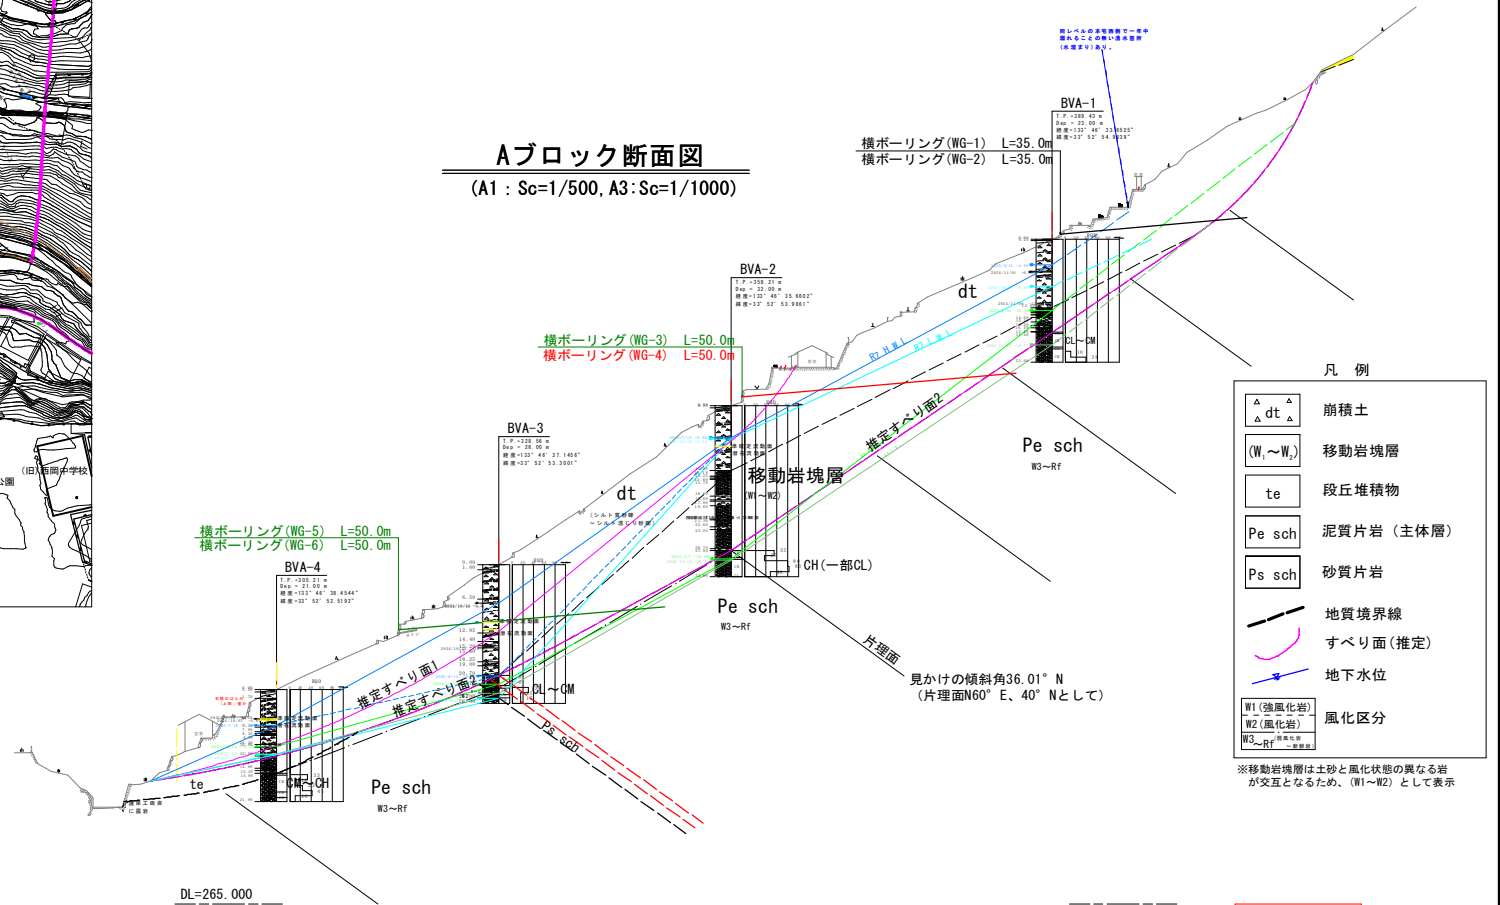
Aブロック断面図
(A1：Sc=1/500,A3:Sc=1/1000)

同レベルの本宅西側で一年中
濡れることの無い湧水箇所
(水溜まり)あり。

BVA-1
T.P.=389.43 m
Dep = 23.00 m
経度=133° 46' 33.8525"
緯度=33° 52' 54.9839"

横ボーリング(WG-1) L=35.0m
横ボーリング(WG-2) L=35.0m

BVA-2
T.P.=358.21 m
Dep = 32.00 m
経度=133° 46' 35.6602"
緯度=33° 52' 53.9861"

横ボーリング(WG-3) L=50.0m
横ボーリング(WG-4) L=50.0m

BVA-3
T.P.=328.56 m
Dep = 28.00 m
経度=133° 46' 37.1456"
緯度=33° 52' 53.3001"

横ボーリング(WG-5) L=50.0m
横ボーリング(WG-6) L=50.0m

BVA-4
T.P.=305.21 m
Dep = 21.00 m
経度=133° 46' 38.4544"
緯度=33° 52' 52.5192"

(旧)西岡中学校
公園

dt
dt
移動岩塊層
(W1~W2)
CH(一部CL)
CL~CM
CL~CM
CM~CH
Pe sch
W3~Rf
Pe sch
W3~Rf
Pe sch
W3~Rf
Ps sch
te
推定すべり面1
推定すべり面2
推定すべり面2
片理面
見かけの傾斜角36.01° N
(片理面N60° E、40° Nとして)

DL=265.000

凡 例
dt 崩積土
(W1~W2) 移動岩塊層
te 段丘堆積物
Pe sch 泥質片岩(主体層)
Ps sch 砂質片岩
地質境界線
すべり面(推定)
地下水位
W1(強風化岩)
W2(風化岩)
W3~Rf 風化区分
※移動岩塊層は土砂と風化状態の異なる岩が交互となるため、(W1~W2)として表示